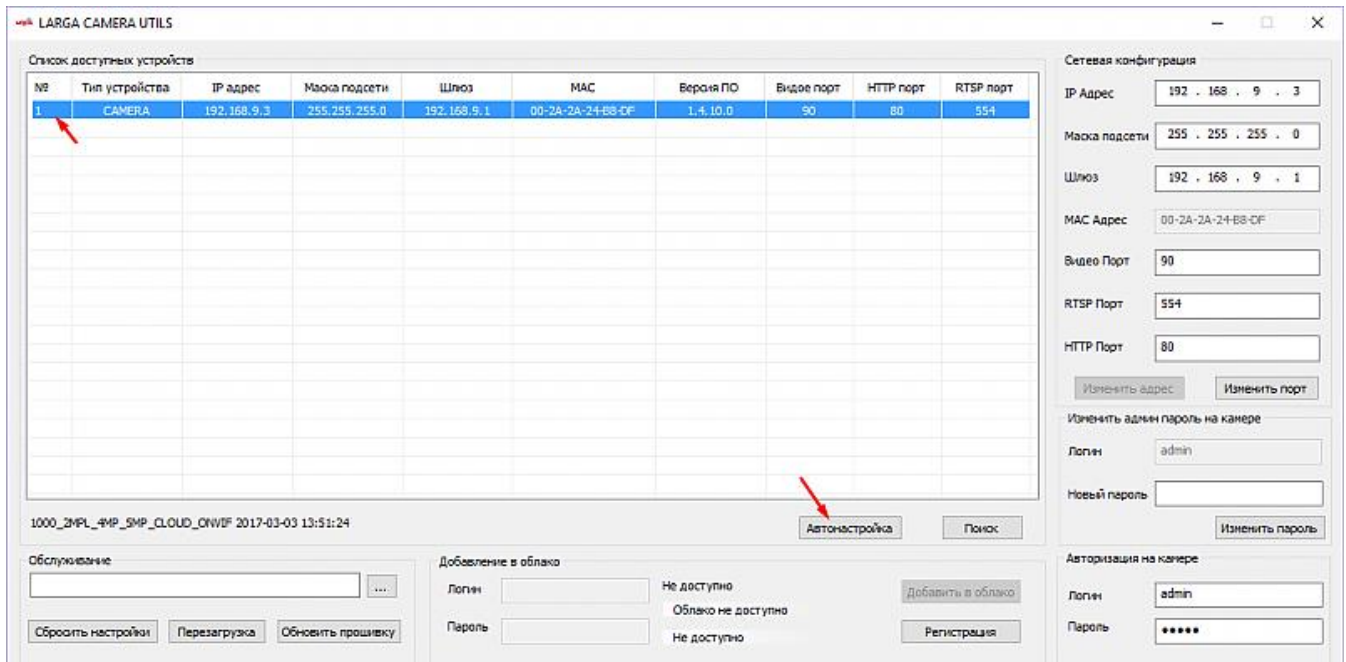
LARGA CAMERA UTILS

Список доступных устройств

| № | Тип устройства | IP адрес | Маска подсети | Шлюз | MAC | Версия ПО | Видое порт | HTTP порт | RTSP порт |
|---|---|---|---|---|---|---|---|---|---|
| 1 | CAMERA | 192.168.9.3 | 255.255.255.0 | 192.168.9.1 | 00-2A-2A-24-B8-DF | 1.4.10.0 | 90 | 80 | 554 |

1000_2MPL_4MP_5MP_CLOUD_ONVIF 2017-03-03 13:51:24

Автонастройка

Поиск

Сетевая конфигурация

IP Адрес 192 . 168 . 9 . 3

Маска подсети 255 . 255 . 255 . 0

Шлюз 192 . 168 . 9 . 1

MAC Адрес 00-2A-2A-24-B8-DF

Видео Порт 90

RTSP Порт 554

HTTP Порт 80

Изменить адрес

Изменить порт

Изменить админ пароль на камере

Логин admin

Новый пароль

Изменить пароль

Обслуживание

...

Сбросить настройки

Перезагрузка

Обновить прошивку

Добавление в облако

Логин

Пароль

Не доступно

Облако не доступно

Не доступно

Добавить в облако

Регистрация

Авторизация на камере

Логин admin

Пароль •••••